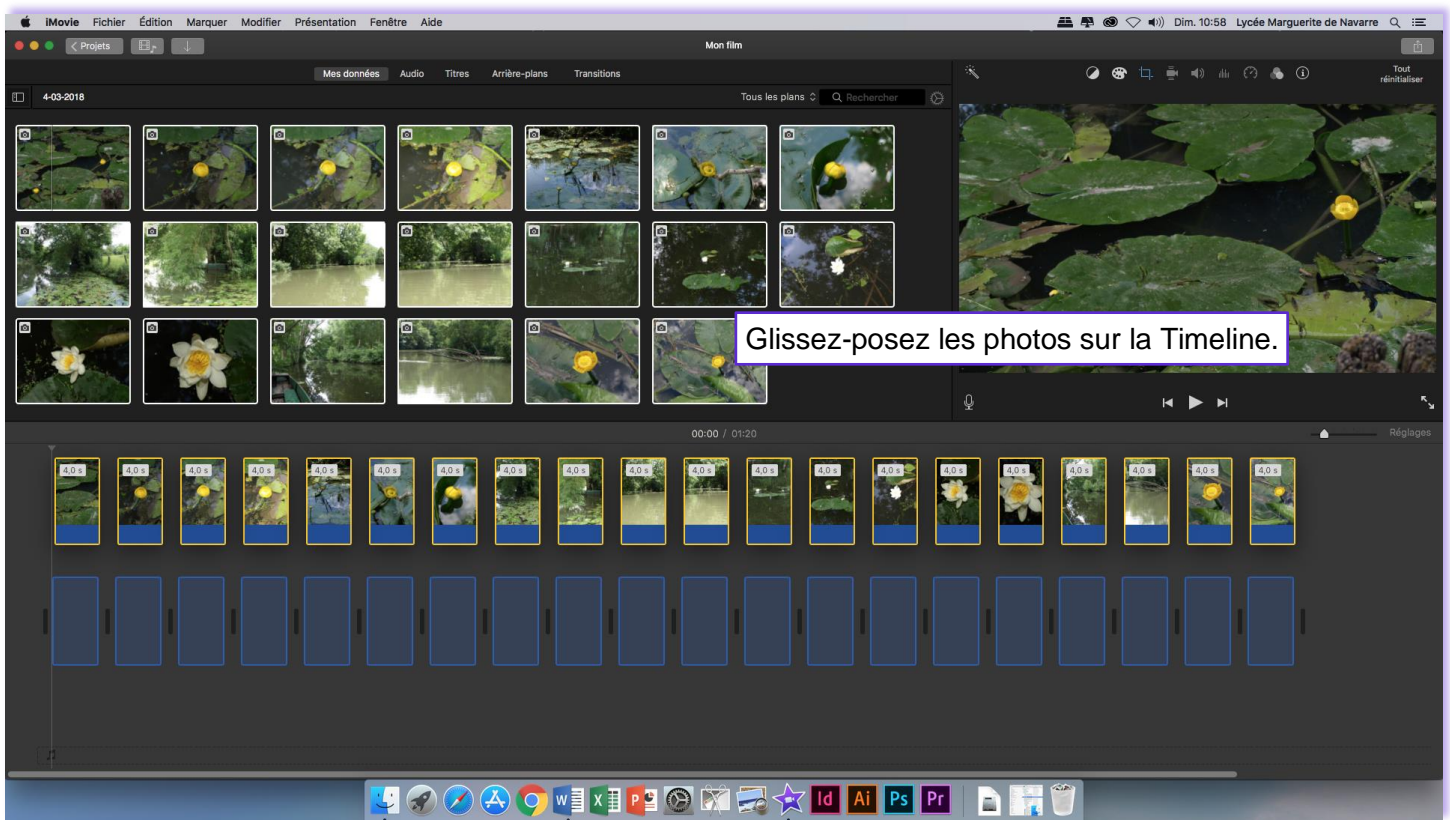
iMovie Fichier Édition Marquer Modifier Présentation Fenêtre Aide

Dim. 10:58 Lycée Marguerite de Navarre

< Projets

Mon film

Mes données Audio Titres Arrière-plans Transitions

Tout réinitialiser

4-03-2018

Tous les plans

Rechercher

Glissez-posez les photos sur la Timeline.

00:00 / 01:20

Réglages

4,0 s 4,0 s 4,0 s 4,0 s 4,0 s 4,0 s 4,0 s 4,0 s 4,0 s 4,0 s 4,0 s 4,0 s 4,0 s 4,0 s 4,0 s 4,0 s 4,0 s 4,0 s 4,0 s 4,0 s

Id Ai Ps Pr